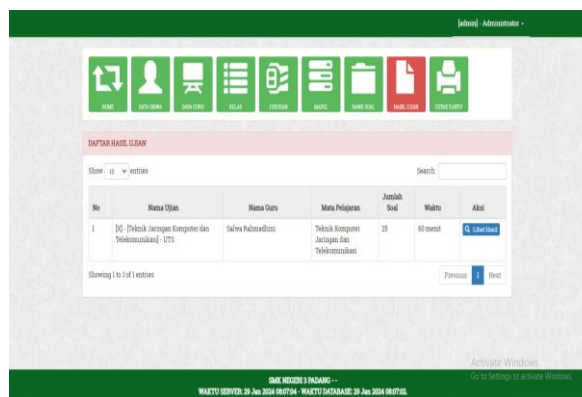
[admin] - Administrator ▾

HOME DATA SISWA DATA GURU KELAS JURUSAN MAPEL BANK SOAL HASIL UJIAN CETAK KARTU

DAFTAR HASIL UJIAN

Show 10 entries

Search:

| No | Nama Ujian | Nama Guru | Mata Pelajaran | Jumlah Soal | Waktu | Aksi |
|---|---|---|---|---|---|---|
| 1 | [X] - [Teknik Jaringan Komputer dan Telekomunikasi] - UTS | Salwa Rahmadhini | Teknik Komputer Jaringan dan Telekomunikasi | 25 | 60 menit | Lihat Hasil |

Showing 1 to 1 of 1 entries

Previous 1 Next

Activate Windows
Go to Settings to activate Windows.

SMK NEGERI 3 PADANG - -
WAKTU SERVER: 29 Jan 2024 08:07:04 - WAKTU DATABASE: 29 Jan 2024 08:07:02.